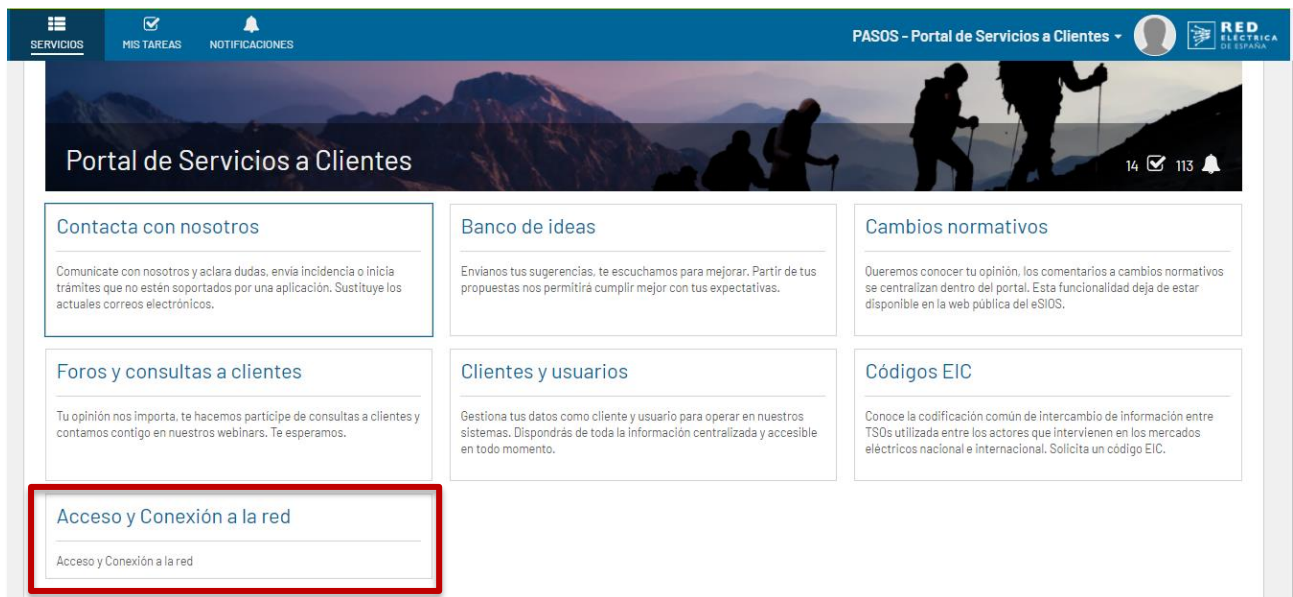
SERVICIOS
MIS TAREAS
NOTIFICACIONES

PASOS - Portal de Servicios a Clientes

RED ELÉCTRICA DE ESPAÑA

Portal de Servicios a Clientes

14 113

Contacta con nosotros

Comunícate con nosotros y aclara dudas, envía incidencia o inicia trámites que no estén soportados por una aplicación. Sustituye los actuales correos electrónicos.

Banco de ideas

Envíanos tus sugerencias, te escuchamos para mejorar. Partir de tus propuestas nos permitirá cumplir mejor con tus expectativas.

Cambios normativos

Queremos conocer tu opinión, los comentarios a cambios normativos se centralizan dentro del portal. Esta funcionalidad deja de estar disponible en la web pública del eSIOS.

Foros y consultas a clientes

Tu opinión nos importa, te hacemos partícipe de consultas a clientes y contamos contigo en nuestros webinars. Te esperamos.

Clientes y usuarios

Gestiona tus datos como cliente y usuario para operar en nuestros sistemas. Dispondrás de toda la información centralizada y accesible en todo momento.

Códigos EIC

Conoce la codificación común de intercambio de información entre TSOs utilizada entre los actores que intervienen en los mercados eléctricos nacional e internacional. Solicita un código EIC.

Acceso y Conexión a la red

Acceso y Conexión a la red